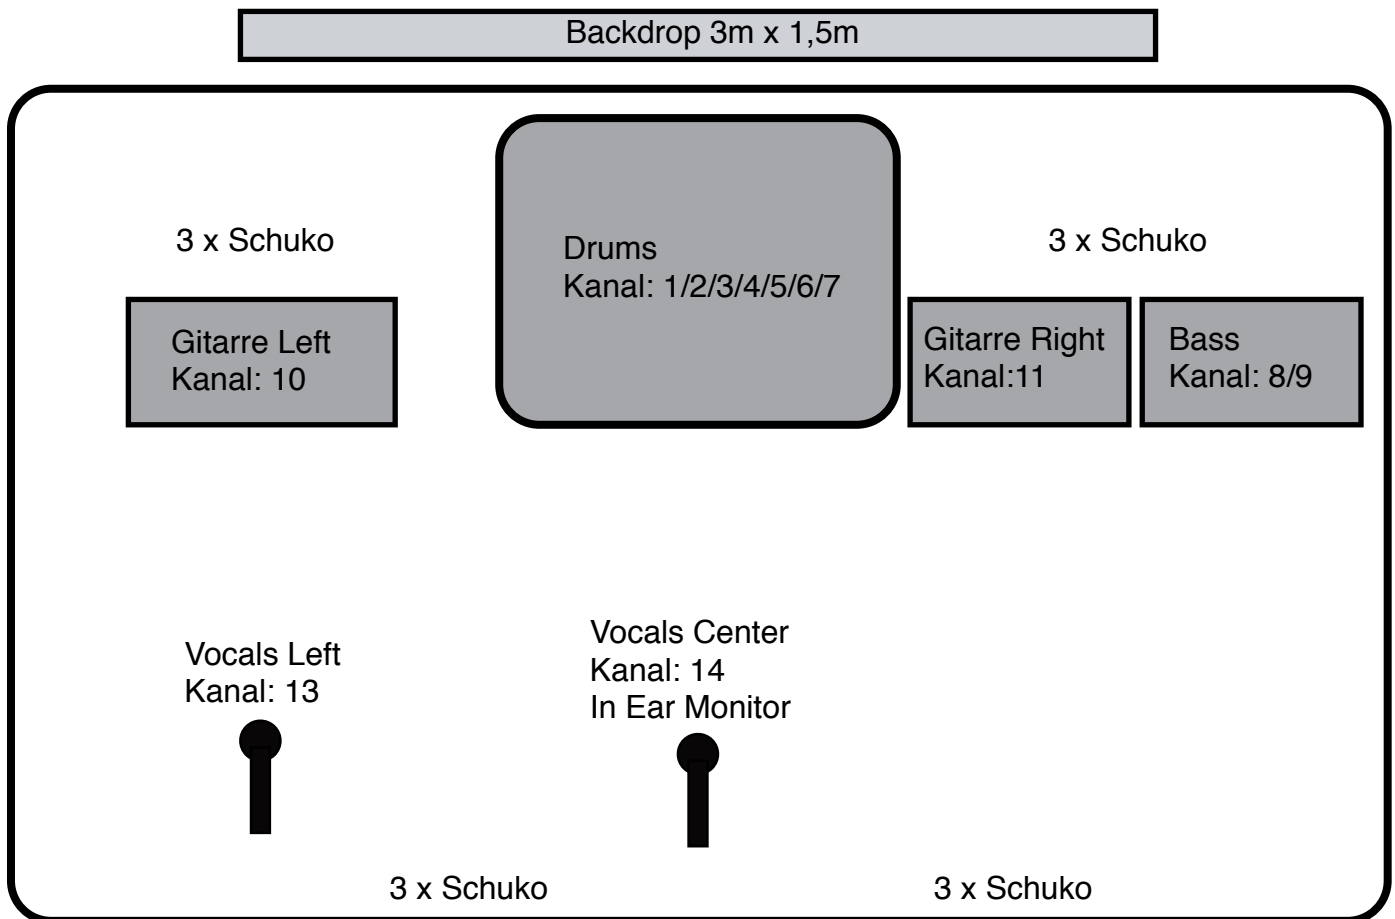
Backdrop 3m x 1,5m

3 x Schuko

Drums
Kanal: 1/2/3/4/5/6/7

3 x Schuko

Gitarre Left
Kanal: 10

Gitarre Right
Kanal:11

Bass
Kanal: 8/9

Vocals Left
Kanal: 13

Vocals Center
Kanal: 14
In Ear Monitor

3 x Schuko

3 x Schuko